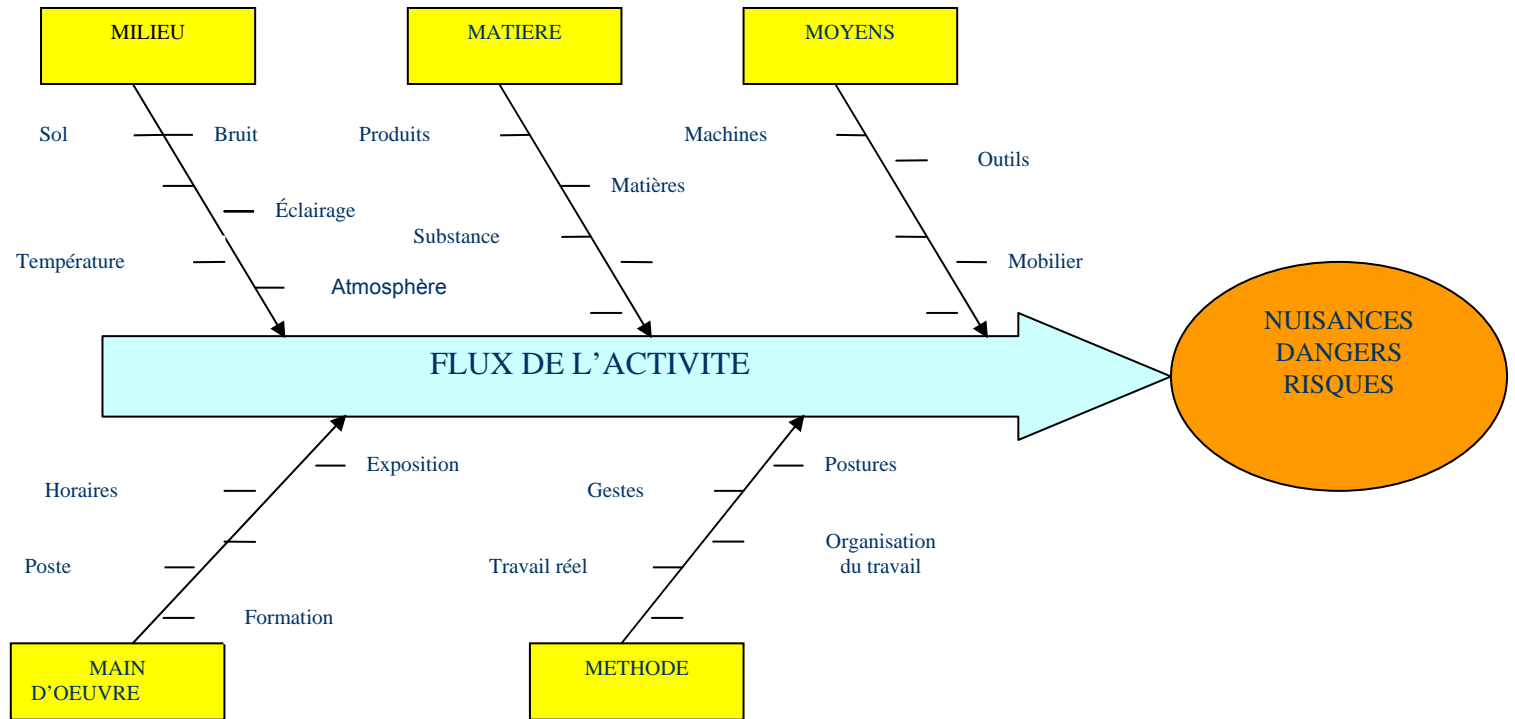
MILIEU

MATIERE

MOYENS

Sol

Bruit

Éclairage

Température

Atmosphère

Produits

Matières

Substance

Machines

Outils

Mobilier

FLUX DE L'ACTIVITE

NUISANCES
DANGERS
RISQUES

Horaires

Exposition

Poste

Formation

Gestes

Postures

Travail réel

Organisation du travail

MAIN D'OEUVRE

METHODE